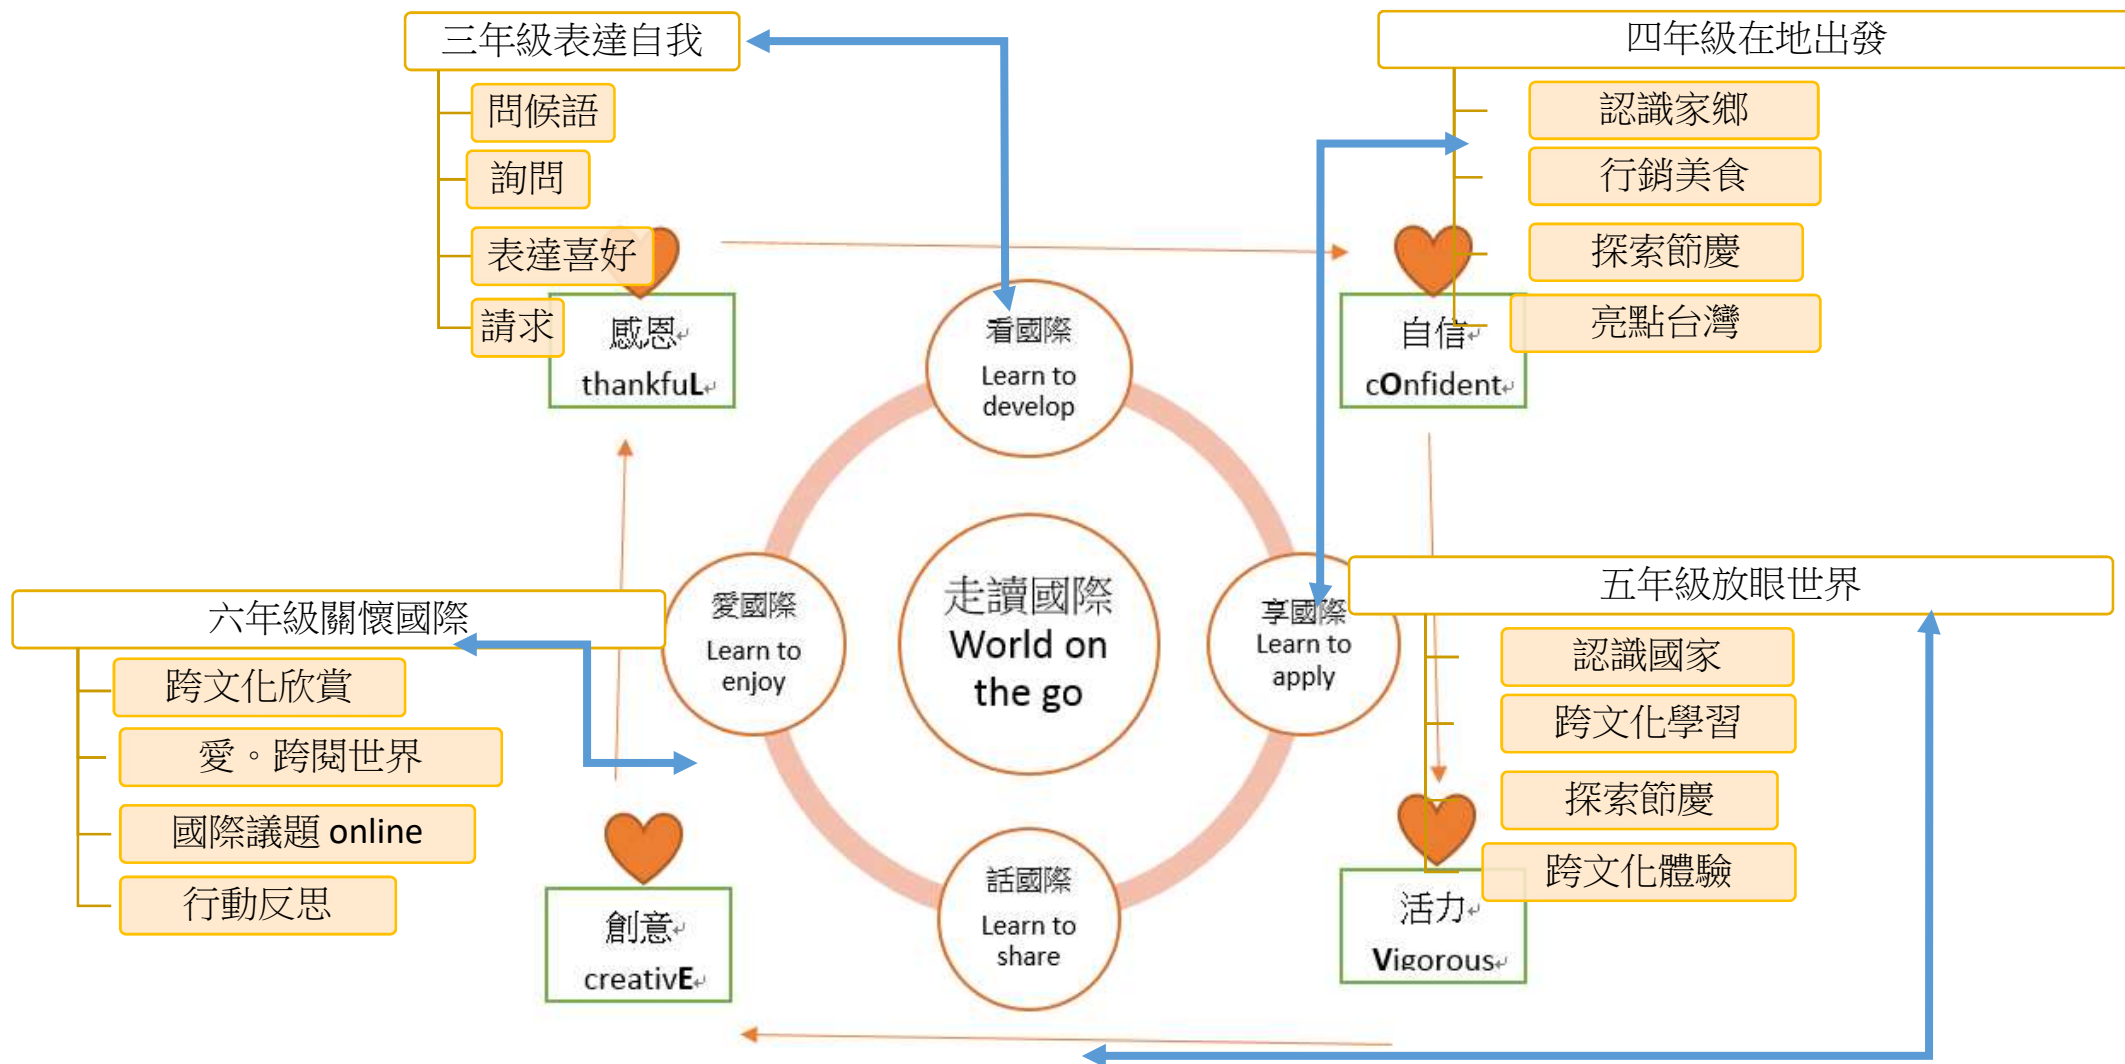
三年級表達自我

問候語

詢問

表達喜好

請求

感恩
thankfuL

四年級在地出發

認識家鄉

行銷美食

探索節慶

亮點台灣

自信
cOnfident

看國際
Learn to develop

走讀國際
World on the go

愛國際
Learn to enjoy

享國際
Learn to apply

話國際
Learn to share

六年級關懷國際

跨文化欣賞

愛。跨閱世界

國際議題 online

行動反思

創意
creativE

五年級放眼世界

認識國家

跨文化學習

探索節慶

跨文化體驗

活力
Vigorous